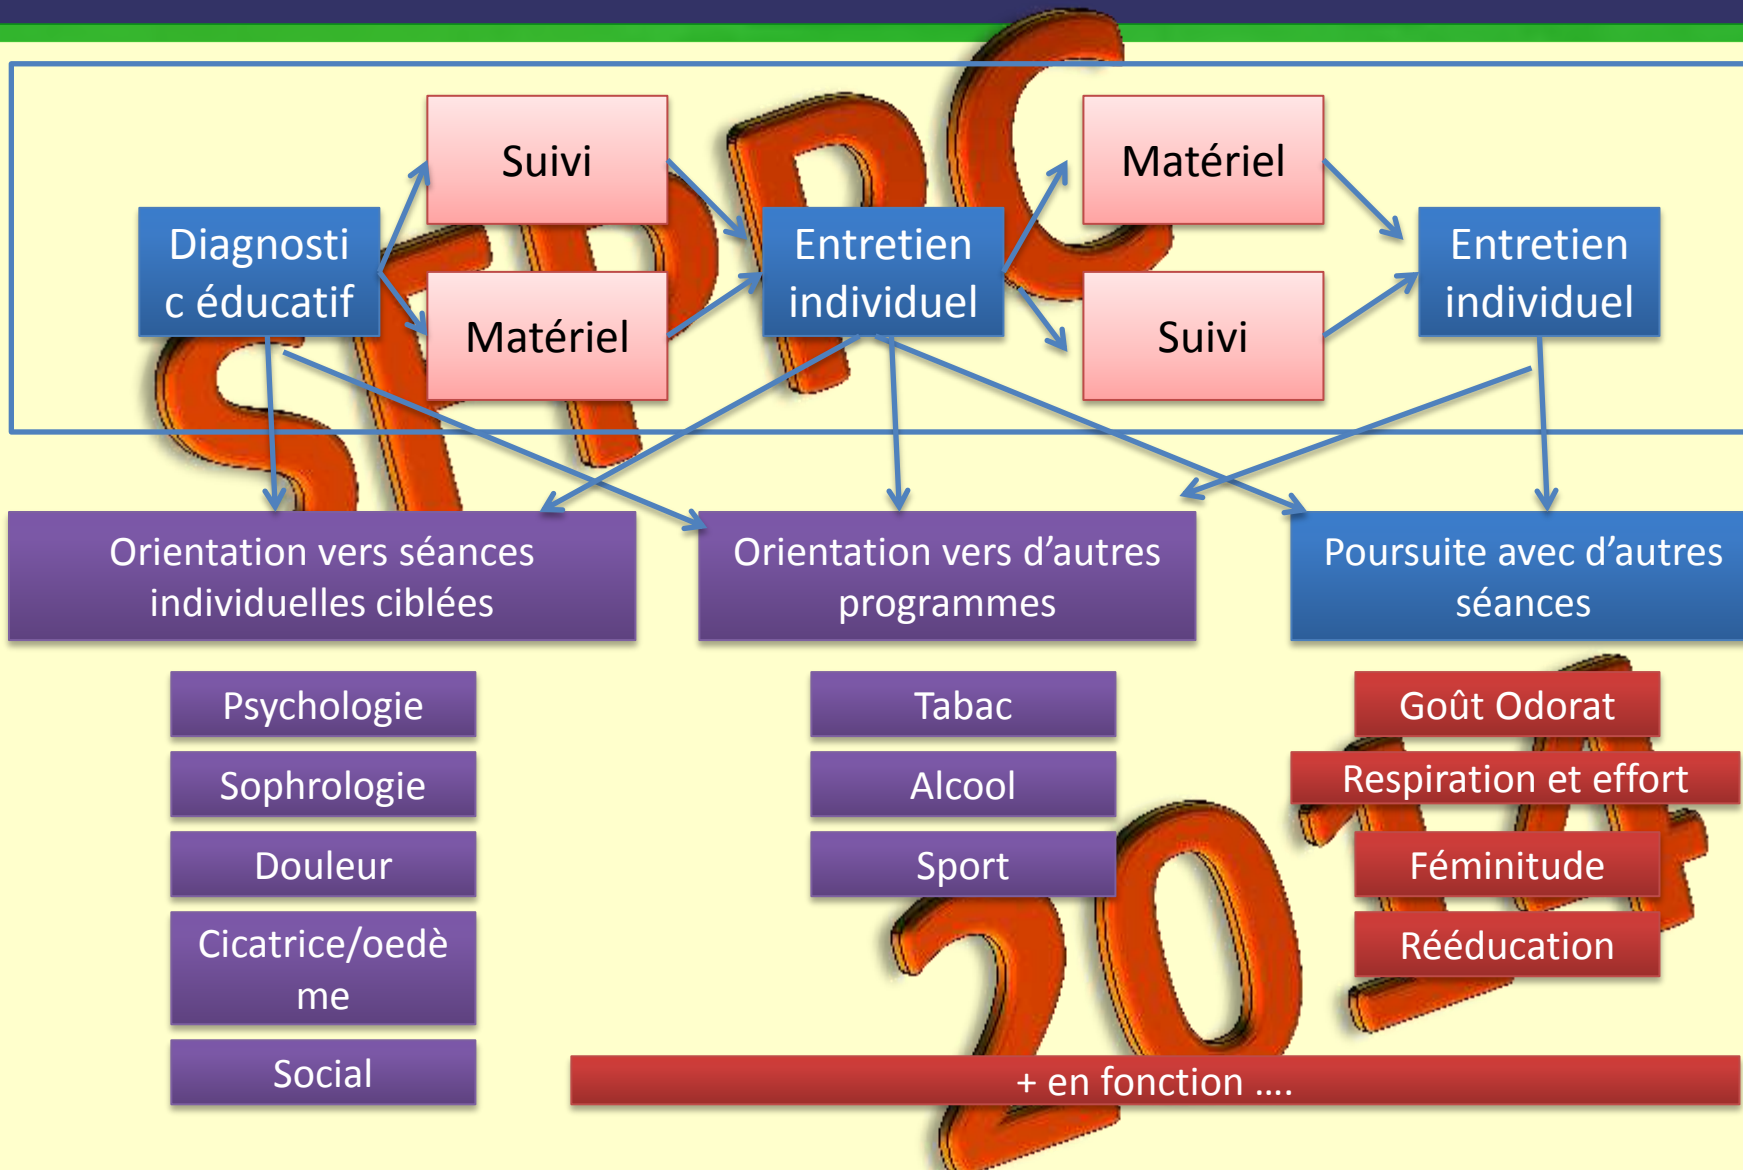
Diagnostic éducatif

Suivi

Matériel

Entretien individuel

Matériel

Suivi

Entretien individuel

Orientation vers séances individuelles ciblées

Orientation vers d'autres programmes

Poursuite avec d'autres séances

Psychologie

Sophrologie

Douleur

Cicatrice/oedème

Social

Tabac

Alcool

Sport

Goût Odorat

Respiration et effort

Féminitude

Rééducation

+ en fonction ....